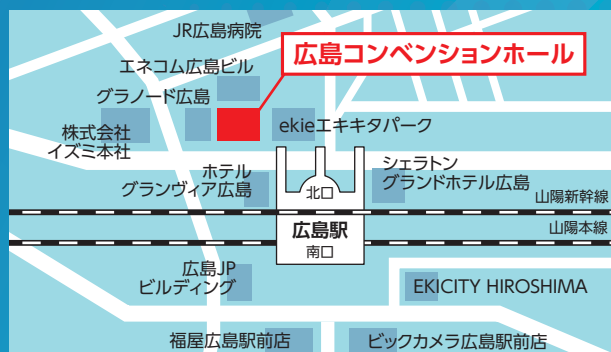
JR広島病院
広島コンベンションホール
エネコム広島ビル
グラノード広島
ekieエキキタパーク
株式会社
イズミ本社
ホテル
グランヴィア広島
北口
シェラトン
グランドホテル広島
山陽新幹線
広島駅
南口
山陽本線
広島JP
ビルディング
EKICITY HIROSHIMA
福屋広島駅前店
ビックカメラ広島駅前店